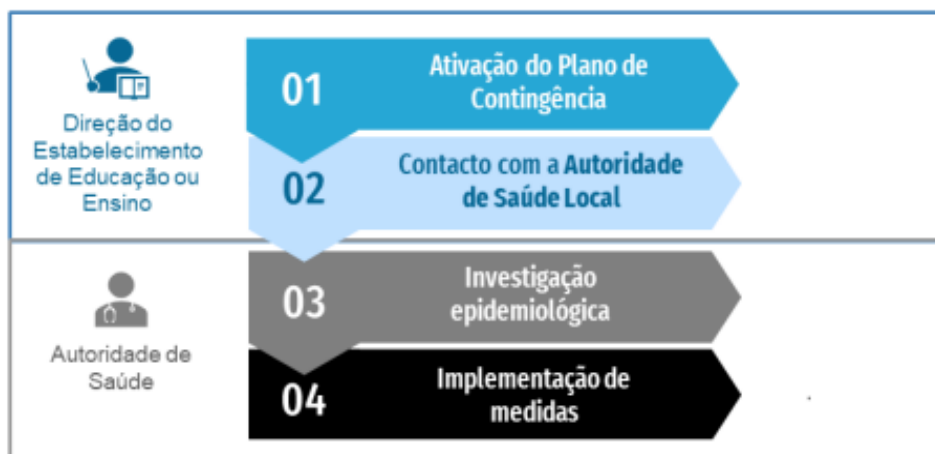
Direção do Estabelecimento de Educação ou Ensino

01 Ativação do Plano de Contingência

02 Contacto com a Autoridade de Saúde Local

Autoridade de Saúde

03 Investigação epidemiológica

04 Implementação de medidas